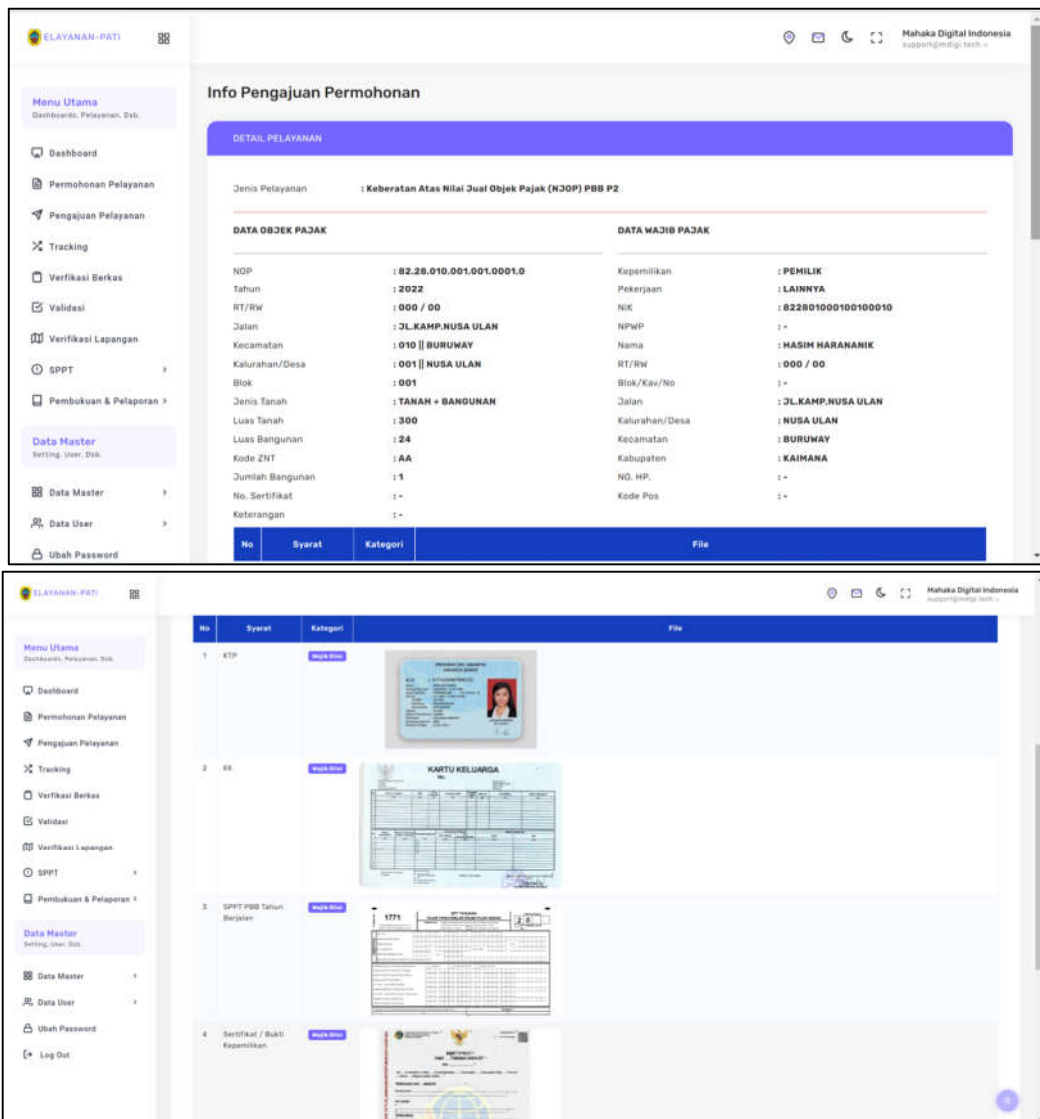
ELAYANAN-PATI

Mahaka Digital Indonesia
support@mdigi.tech

Menu Utama
Dashboards, Pelayanan, Dsb.

Dashboard
Permohonan Pelayanan
Pengajuan Pelayanan
Tracking
Verfikasi Berkas
Validasi
Verifikasi Lapangan
SPPT
Pembukuan & Pelaporan

Data Master
Setting, User, Dsb.

Data Master
Data User
Ubah Password

Info Pengajuan Permohonan

DETAIL PELAYANAN

Jenis Pelayanan : Keberatan Atas Nilai Jual Objek Pajak (NJOP) PBB P2

DATA OBJEK PAJAK

NOP : 82.28.010.001.001.0001.0
Tahun : 2022
RT/RW : 000 / 00
Jalan : JL.KAMP.NUSA ULAN
Kecamatan : 010 || BURUWAY
Kalurahan/Desa : 001 || NUSA ULAN
Blok : 001
Jenis Tanah : TANAH + BANGUNAN
Luas Tanah : 300
Luas Bangunan : 24
Kode ZNT : AA
Jumlah Bangunan : 1
No. Sertifikat : -
Keterangan : -

DATA WAJIB PAJAK

Kepemilikan : PEMILIK
Pekerjaan : LAINNYA
NIK : 8228010001001000010
NPWP : -
Nama : HASIM HARANANIK
RT/RW : 000 / 00
Blok/Kav/No : -
Jalan : JL.KAMP.NUSA ULAN
Kalurahan/Desa : NUSA ULAN
Kecamatan : BURUWAY
Kabupaten : KAIMANA
NO. HP. : -
Kode Pos : -

| No | Syarat | Kategori | File |
|---|---|---|---|

ELAYANAN-PATI

Mahaka Digital Indonesia
support@mdigi.tech

Menu Utama
Dashboards, Pelayanan, Dsb.

Dashboard
Permohonan Pelayanan
Pengajuan Pelayanan
Tracking
Verfikasi Berkas
Validasi
Verifikasi Lapangan
SPPT
Pembukuan & Pelaporan

Data Master
Setting, User, Dsb.

Data Master
Data User
Ubah Password
Log Out

| No | Syarat | Kategori | File |
|---|---|---|---|
| 1 | KTP | Wajib Diisi | |
| 2 | KK | Wajib Diisi | KARTU KELUARGA |
| 3 | SPPT PBB Tahun Berjalan | Wajib Diisi | 1771 |
| 4 | Sertifikat / Bukti Kepemilikan | Wajib Diisi | |